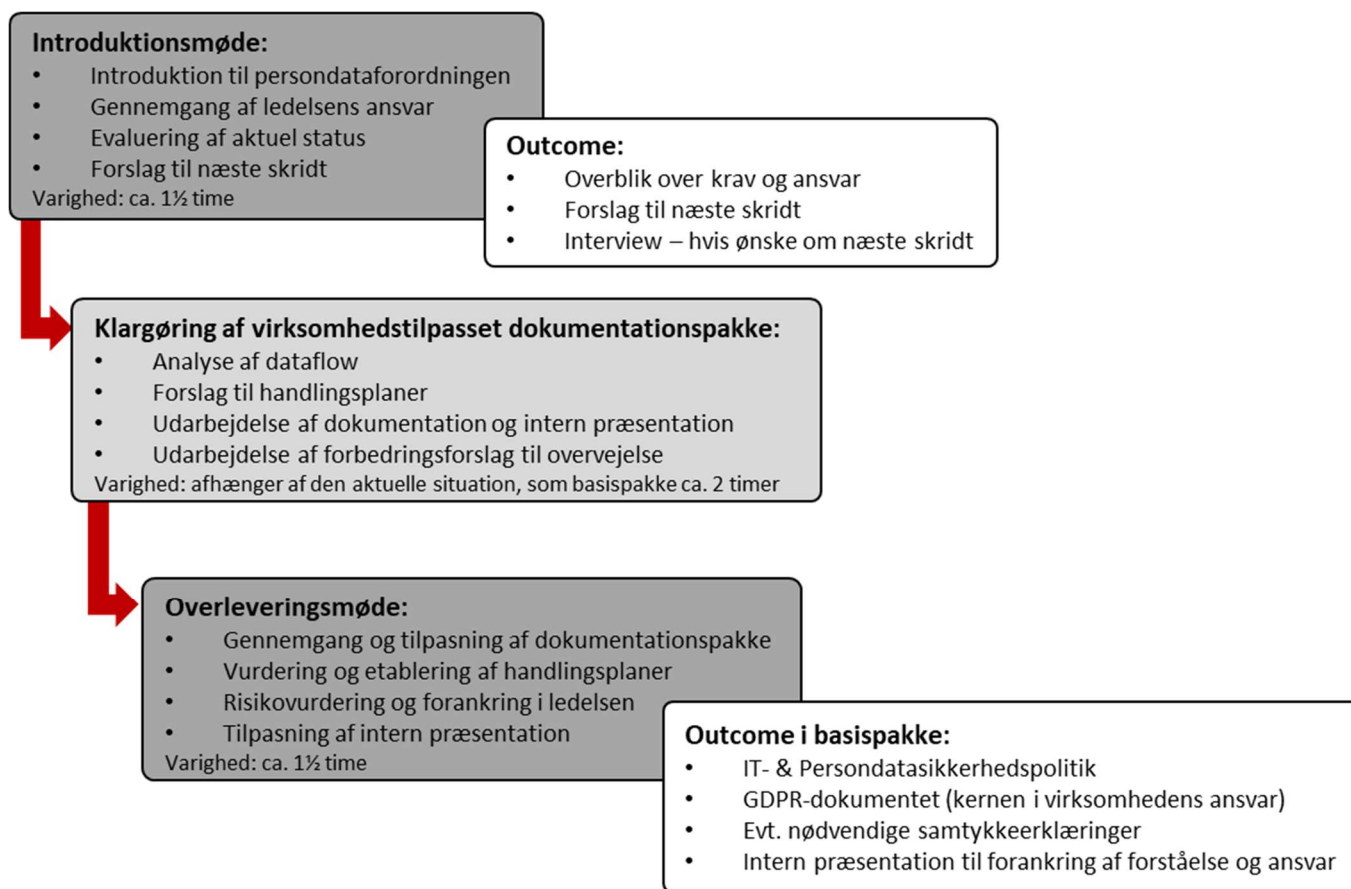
**Introduktionsmøde:**
- Introduktion til persondataforordningen
- Gennemgang af ledelsens ansvar
- Evaluering af aktuel status
- Forslag til næste skridt

Varighed: ca. 1½ time

**Outcome:**
- Overblik over krav og ansvar
- Forslag til næste skridt
- Interview – hvis ønske om næste skridt

**Klargøring af virksomhedstilpasset dokumentationspakke:**
- Analyse af dataflow
- Forslag til handlingsplaner
- Udarbejdelse af dokumentation og intern præsentation
- Udarbejdelse af forbedringsforslag til overvejelse

Varighed: afhænger af den aktuelle situation, som basispakke ca. 2 timer

**Overleveringsmøde:**
- Gennemgang og tilpasning af dokumentationspakke
- Vurdering og etablering af handlingsplaner
- Risikovurdering og forankring i ledelsen
- Tilpasning af intern præsentation

Varighed: ca. 1½ time

**Outcome i basispakke:**
- IT- & Persondatasikkerhedspolitik
- GDPR-dokumentet (kernen i virksomhedens ansvar)
- Evt. nødvendige samtykkeerklæringer
- Intern præsentation til forankring af forståelse og ansvar